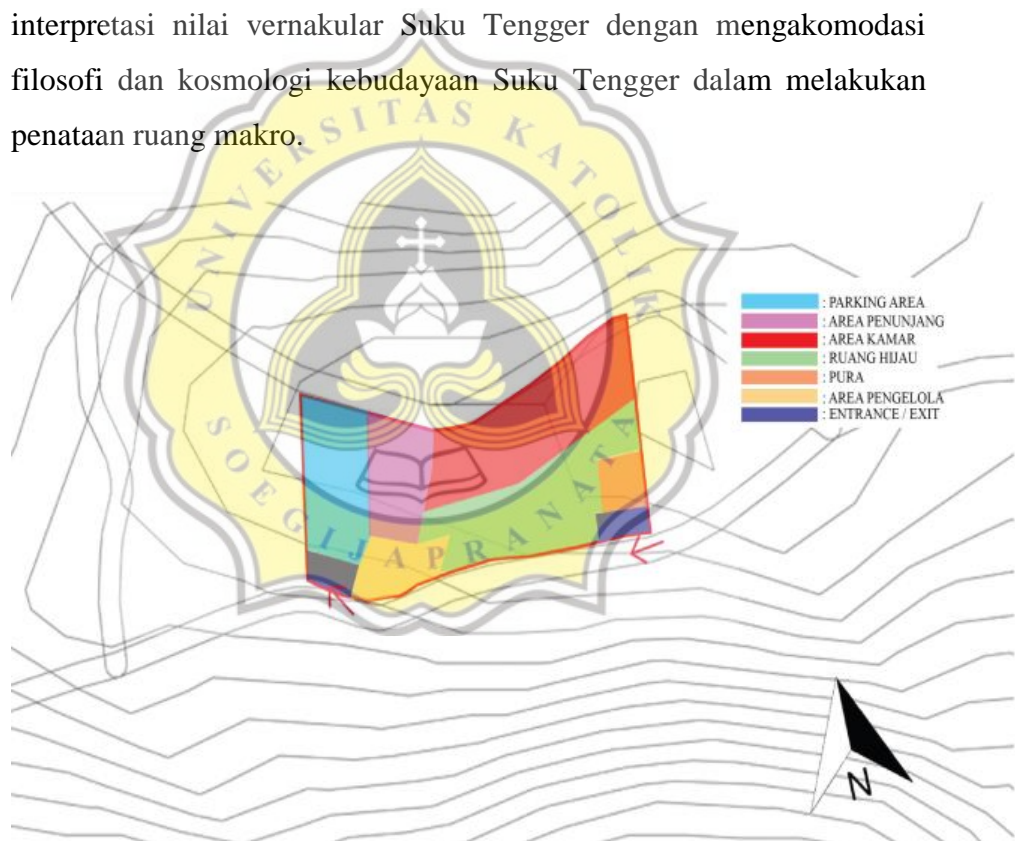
interpretasi nilai vernakular Suku Tengger dengan mengakomodasi filosofi dan kosmologi kebudayaan Suku Tengger dalam melakukan penataan ruang makro.

UNIVERSITAS KATOLIK SOEGIJAPRANATA

: PARKING AREA
: AREA PENUNJANG
: AREA KAMAR
: RUANG HIJAU
: PURA
: AREA PENGELOLA
: ENTRANCE / EXIT

N